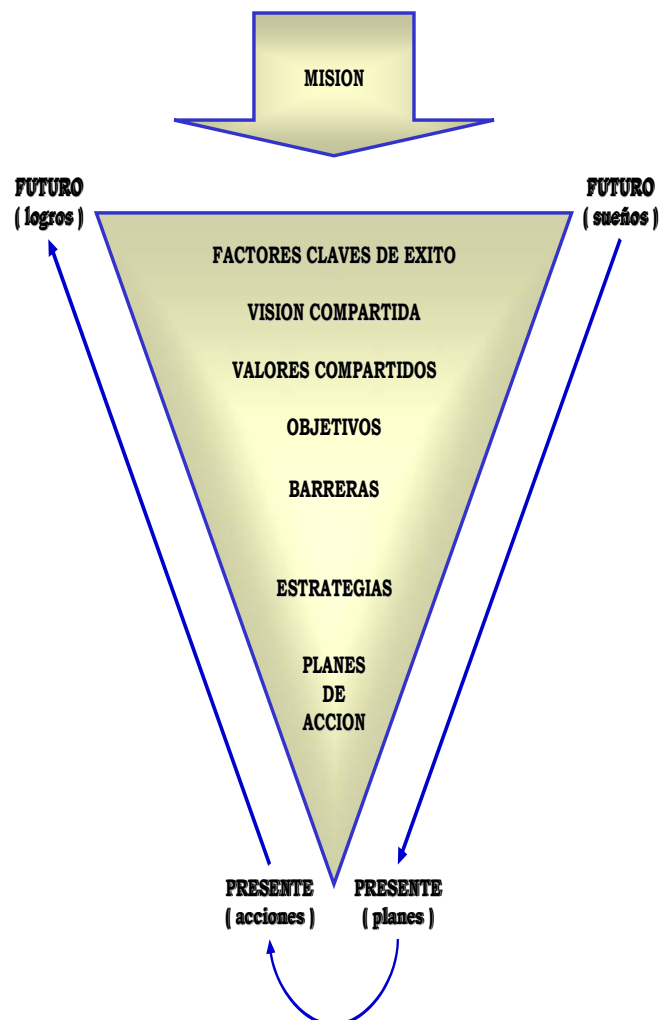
MISION

FUTURO
( logros )

FUTURO
( sueños )

FACTORES CLAVES DE EXITO

VISION COMPARTIDA

VALORES COMPARTIDOS

OBJETIVOS

BARRERAS

ESTRATEGIAS

PLANES
DE
ACCION

PRESENTE
( acciones )

PRESENTE
( planes )